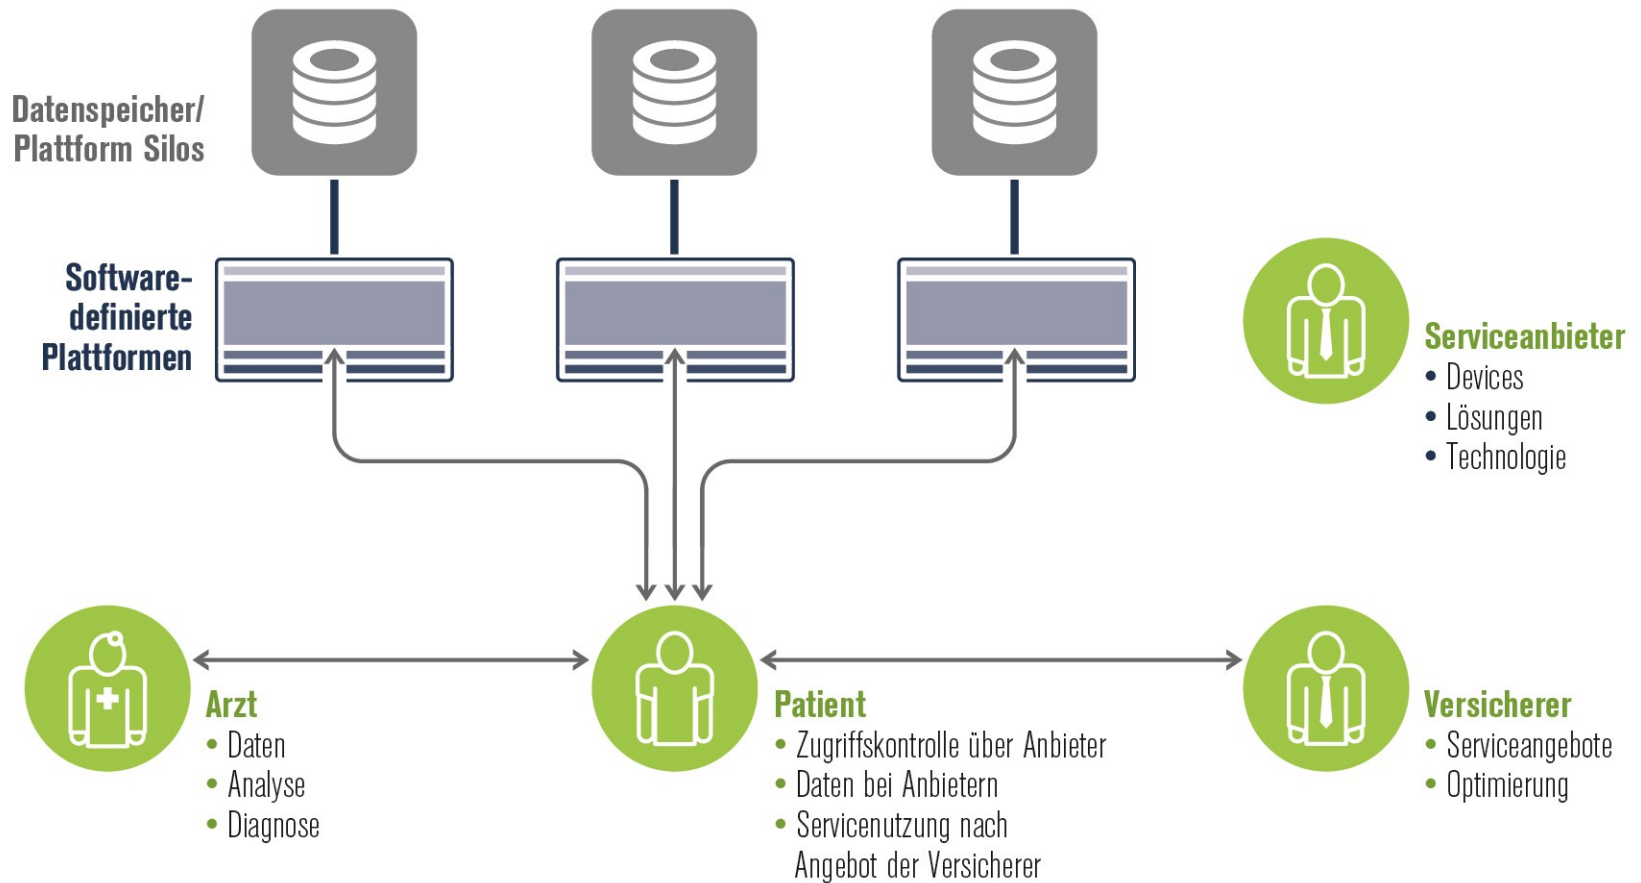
Datenspeicher/
Plattform Silos

Software-definierte Plattformen

Serviceanbieter
• Devices
• Lösungen
• Technologie

Arzt
• Daten
• Analyse
• Diagnose

Patient
• Zugriffskontrolle über Anbieter
• Daten bei Anbietern
• Servicenutzung nach Angebot der Versicherer

Versicherer
• Serviceangebote
• Optimierung